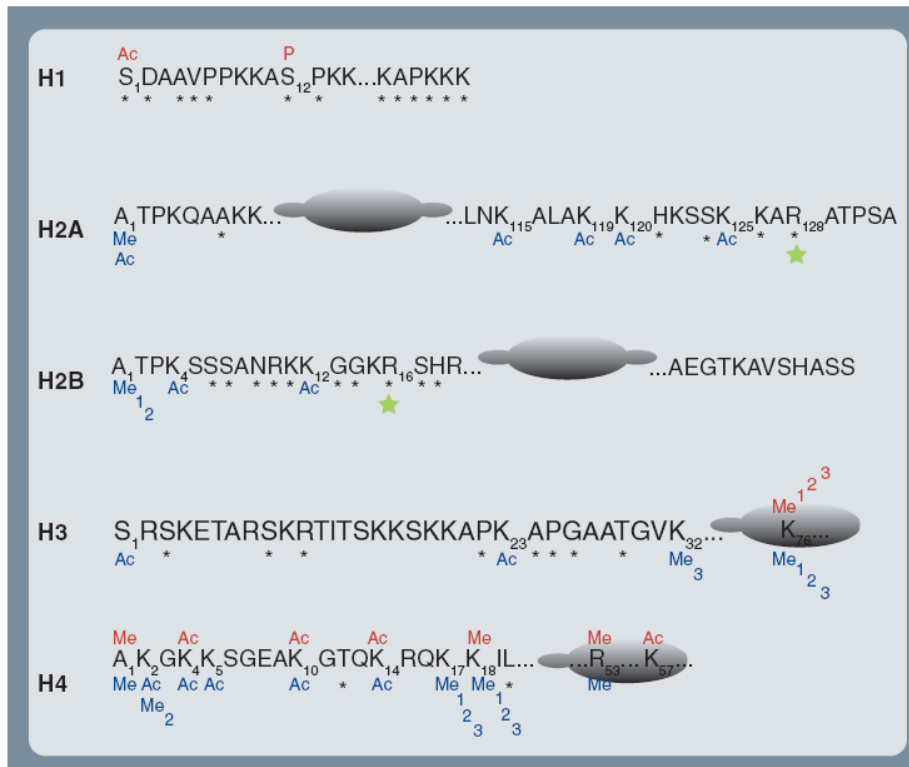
H1
Ac P
$S_1$DAAVPPKKA$S_{12}$PKK...KAPKKK
* * * * * * * * * * * * * *

H2A
$A_1$TPKQAAKK... ...LN$K_{115}$ALA$K_{119}$$K_{120}$HKSS$K_{125}$KA$R_{128}$ATPSA
Me * Ac Ac Ac * * Ac * *
Ac

H2B
$A_1$TP$K_4$SSSANRKK$_{12}$GGK$R_{16}$SHR... ...AEGTKAVSHASS
$Me_{1\,2}$ Ac * * * * * Ac * * * * *

H3
Me $^{1\,2\,3}$
$S_1$RSKETARSKRTITSKKSKKAP$K_{23}$APGAATGV$K_{32}$... $K_{76}$...
Ac * * * * Ac * * * * $Me_3$ $Me_{1\,2\,3}$

H4
Me Ac Ac Ac Me Me Ac
$A_1$$K_2$G$K_4$$K_5$SGEA$K_{10}$GTQ$K_{14}$RQ$K_{17}$$K_{18}$IL... ...$R_{53}$...$K_{57}$...
Me Ac Ac Ac Ac * Ac $Me_{1\,2\,3}$ $Me_{1\,2\,3}$ * Me
$Me_2$